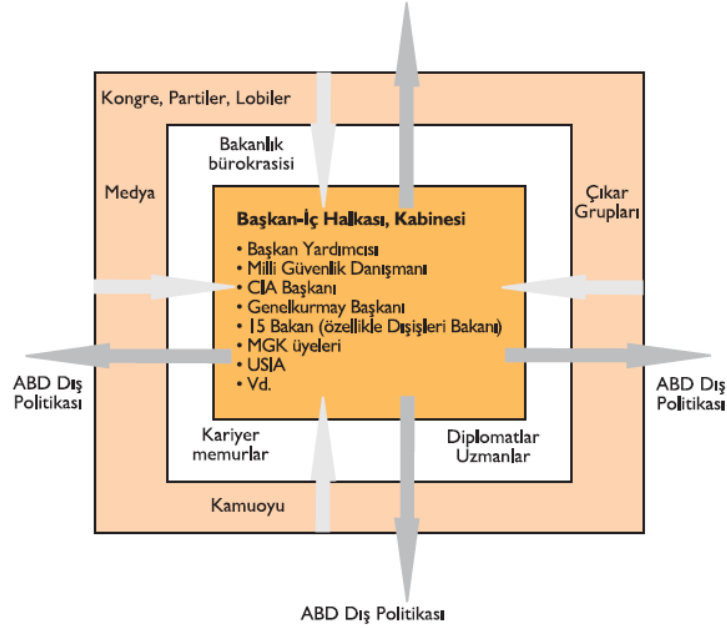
Kongre, Partiler, Lobiler

Medya

Bakanlık bürokrasisi

Çıkar Grupları

Başkan-İç Halkası, Kabinesi

• Başkan Yardımcısı
• Milli Güvenlik Danışmanı
• CIA Başkanı
• Genelkurmay Başkanı
• 15 Bakan (özellikle Dışişleri Bakanı)
• MGK üyeleri
• USIA
• Vd.

ABD Dış Politikası

ABD Dış Politikası

Kariyer memurlar

Diplomatlar Uzmanlar

Kamuoyu

ABD Dış Politikası